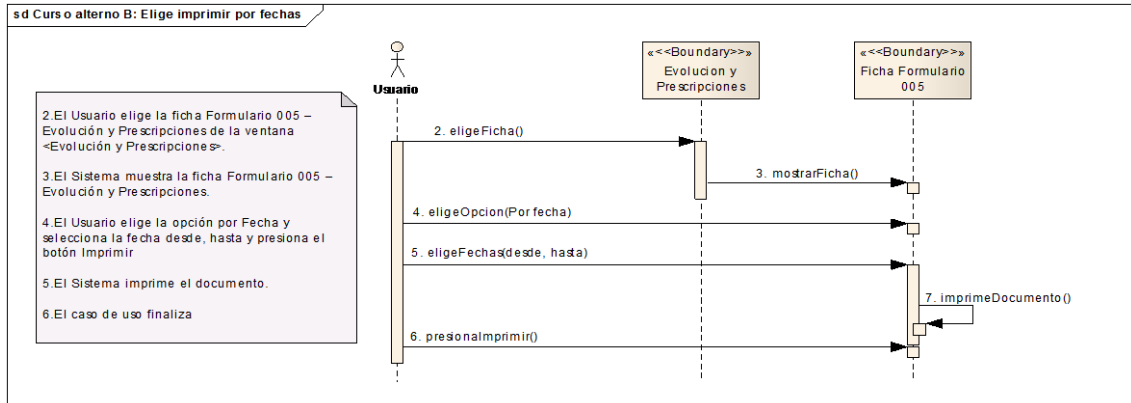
sd Curso alterno B: Elige imprimir por fechas

Usuario

«<<Boundary>>»
Evolucion y Prescripciones

«<<Boundary>>»
Ficha Formulario 005

2.El Usuario elige la ficha Formulario 005 – Evolución y Prescripciones de la ventana <Evolución y Prescripciones>.

3.El Sistema muestra la ficha Formulario 005 – Evolución y Prescripciones.

4.El Usuario elige la opción por Fecha y selecciona la fecha desde, hasta y presiona el botón Imprimir

5.El Sistema imprime el documento.

6.El caso de uso finaliza

2. eligeFicha()

3. mostrarFicha()

4. eligeOpcion(Por fecha)

5. eligeFechas(desde, hasta)

7. imprimeDocumento()

6. presionaImprimir()